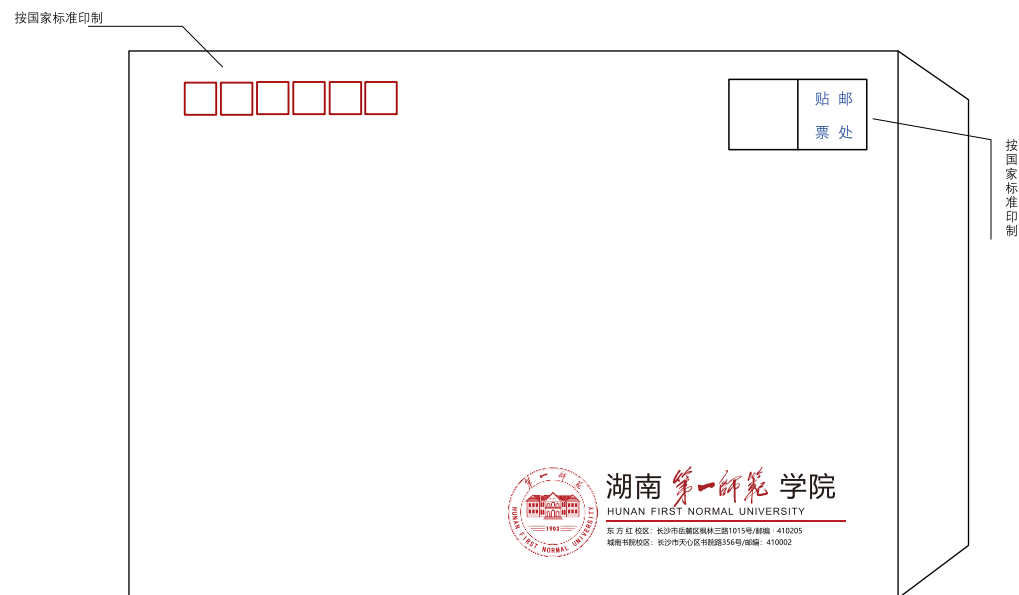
按国家标准印制

贴 邮
票 处

按国家标准印制

HUNAN FIRST NORMAL UNIVERSITY
1903

湖南第一師範学院
HUNAN FIRST NORMAL UNIVERSITY
东 方 红 校区：长沙市岳麓区枫林三路1015号/邮编：410205
城南书院校区：长沙市天心区书院路356号/邮编：410002